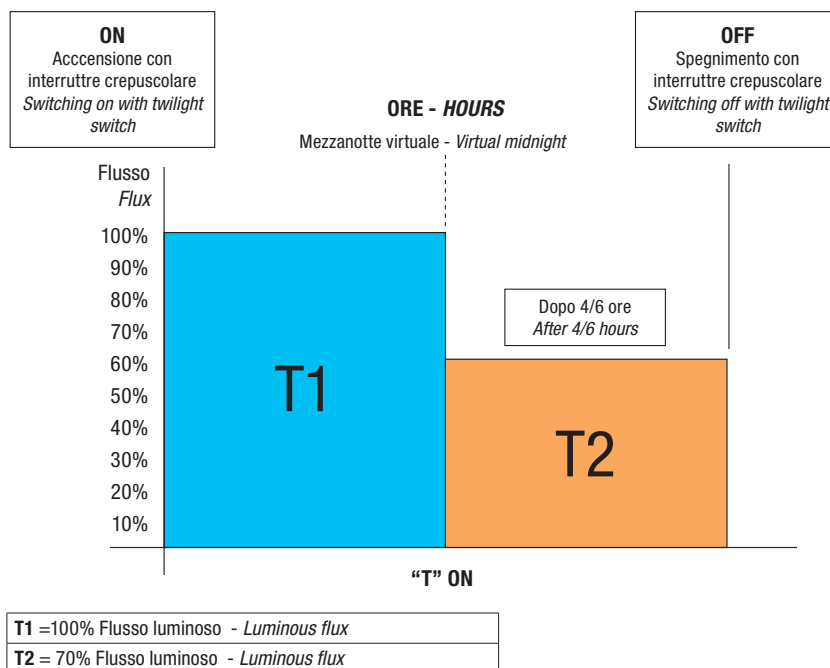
**ON**
Acccensione con interruttre crepuscolare
*Switching on with twilight switch*

**ORE - *HOURS***

Mezzanotte virtuale - *Virtual midnight*

**OFF**
Spegnimento con interruttre crepuscolare
*Switching off with twilight switch*

Flusso
*Flux*

100%
90%
80%
70%
60%
50%
40%
30%
20%
10%

T1

Dopo 4/6 ore
*After 4/6 hours*

T2

**"T" ON**

| **T1** =100% Flusso luminoso - *Luminous flux* |
|---|
| **T2** = 70% Flusso luminoso - *Luminous flux* |